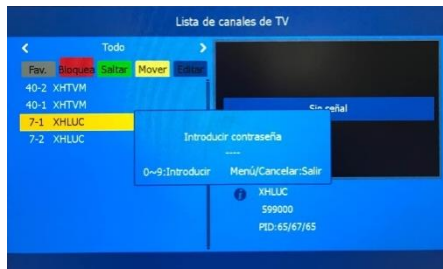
Lista de canales de TV

<

Todo

>

Fav.

Bloquea

Saltar

Mover

Editar

40-2 XHTVM

40-1 XHTVM

7-1 XHLUC

7-2 XHLUC

Sin señal

Introducir contraseña

----

0~9:Introducir

Menú/Cancelar:Salir

XHLUC

599000

PID:65/67/65